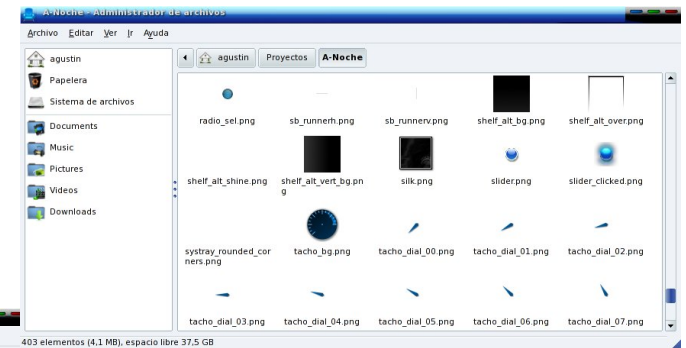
A-Noche - Administrador de archivos

Archivo Editar Ver Ir Ayuda

agustin
Papelera
Sistema de archivos
Documents
Music
Pictures
Videos
Downloads

agustin Proyectos A-Noche

radio_sel.png
sb_runnerh.png
sb_runnerv.png
shelf_alt_bg.png
shelf_alt_over.png
shelf_alt_shine.png
shelf_alt_vert_bg.png
silk.png
slider.png
slider_clicked.png
systray_rounded_corners.png
tacho_bg.png
tacho_dial_00.png
tacho_dial_01.png
tacho_dial_02.png
tacho_dial_03.png
tacho_dial_04.png
tacho_dial_05.png
tacho_dial_06.png
tacho_dial_07.png

403 elementos (4,1 MB), espacio libre 37,5 GB